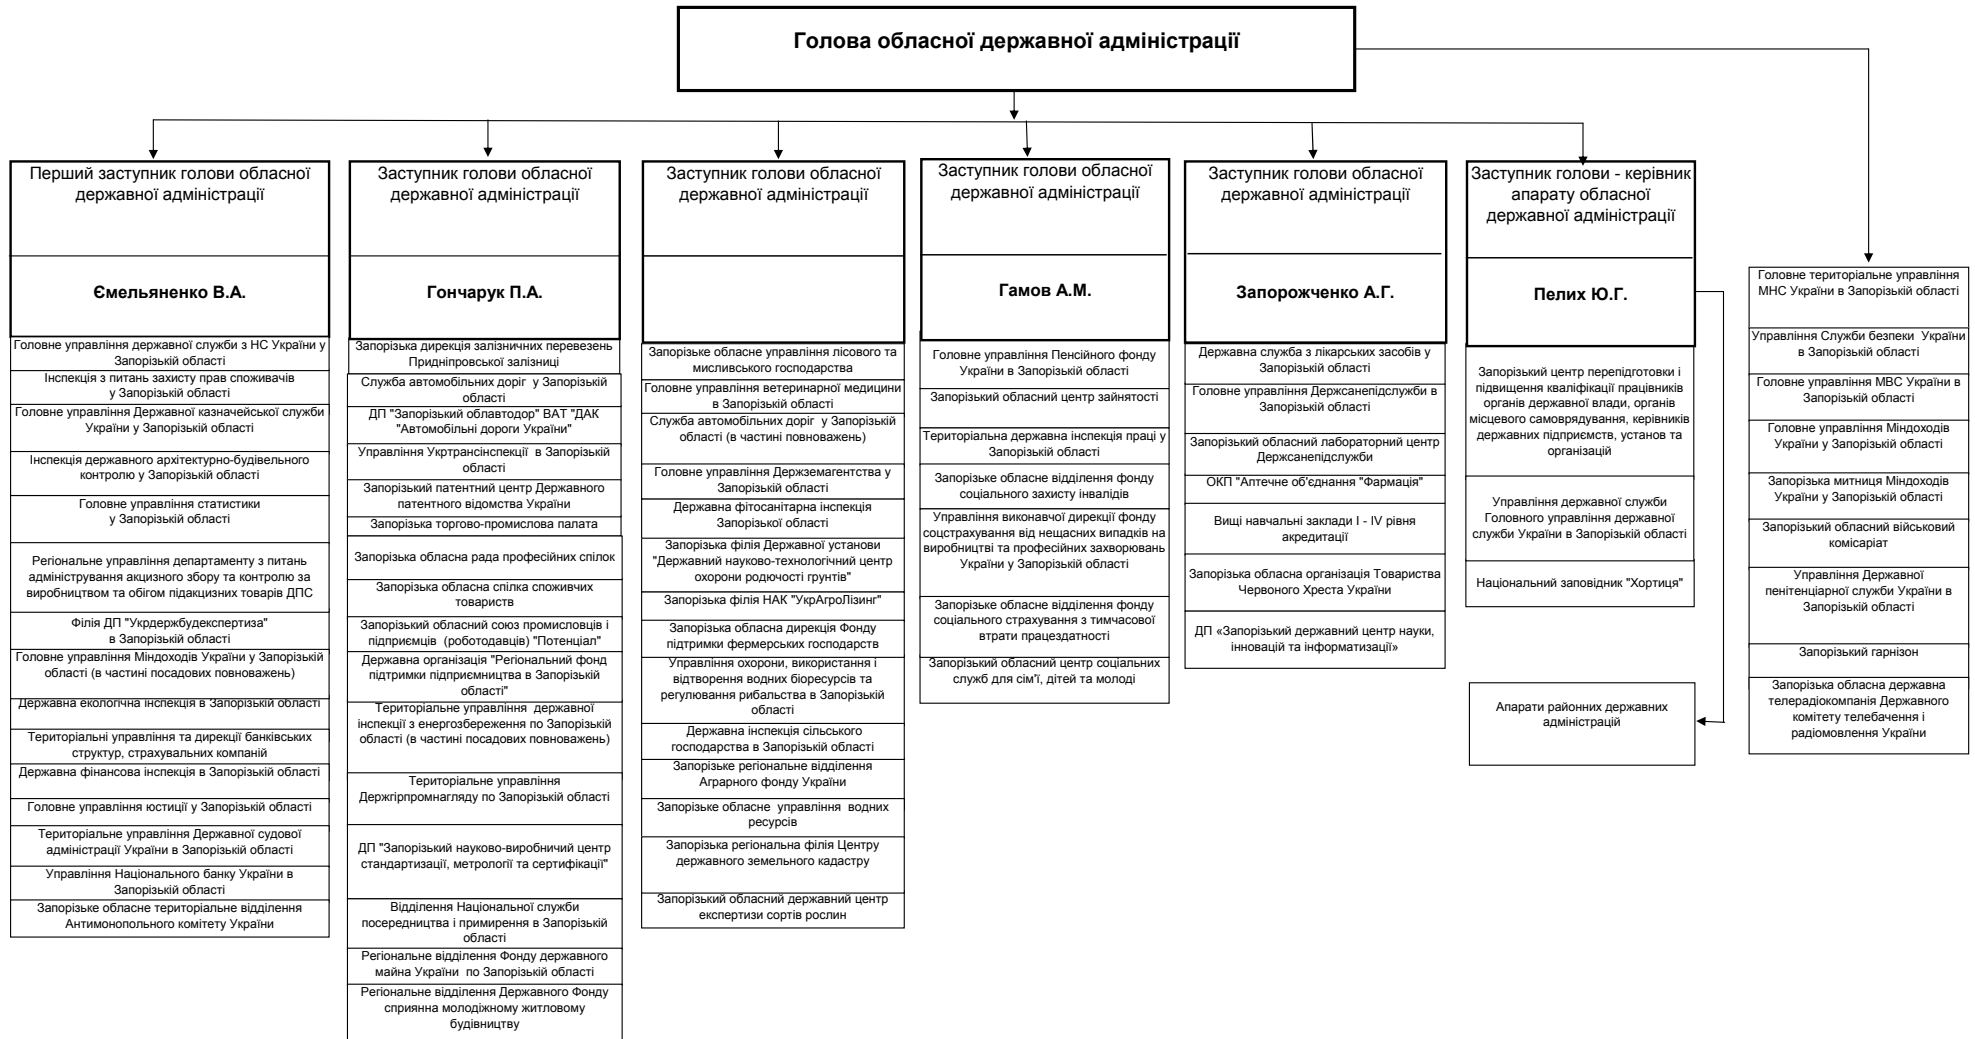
Голова обласної державної адміністрації

Перший заступник голови обласної державної адміністрації

Ємельяненко В.А.

Головне управління державної служби з НС України у Запорізькій області

Інспекція з питань захисту прав споживачів у Запорізькій області

Головне управління Державної казначейської служби України у Запорізькій області

Інспекція державного архітектурно-будівельного контролю у Запорізькій області

Головне управління статистики у Запорізькій області

Регіональне управління департаменту з питань адміністрування акцизного збору та контролю за виробництвом та обігом підакцизних товарів ДПС

Філія ДП "Укрдержбудекспертиза" в Запорізькій області

Головне управління Міндоходів України у Запорізькій області (в частині посадових повноважень)

Державна екологічна інспекція в Запорізькій області

Територіальні управління та дирекції банківських структур, страхувальних компаній

Державна фінансова інспекція в Запорізькій області

Головне управління юстиції у Запорізькій області

Територіальне управління Державної судової адміністрації України в Запорізькій області

Управління Національного банку України в Запорізькій області

Запорізьке обласне територіальне відділення Антимонопольного комітету України

Заступник голови обласної державної адміністрації

Гончарук П.А.

Запорізька дирекція залізничних перевезень Придніпровської залізниці

Служба автомобільних доріг у Запорізькій області

ДП "Запорізький облавтодор" ВАТ "ДАК "Автомобільні дороги України"

Управління Укртрансінспекції в Запорізькій області

Запорізький патентний центр Державного патентного відомства України

Запорізька торгово-промислова палата

Запорізька обласна рада професійних спілок

Запорізька обласна спілка споживчих товариств

Запорізький обласний союз промисловців і підприємців (роботодавців) "Потенціал"

Державна організація "Регіональний фонд підтримки підприємництва в Запорізькій області"

Територіальне управління державної інспекції з енергозбереження по Запорізькій області (в частині посадових повноважень)

Територіальне управління Держгірпромнагляду по Запорізькій області

ДП "Запорізький науково-виробничий центр стандартизації, метрології та сертифікації"

Відділення Національної служби посередництва і примирення в Запорізькій області

Регіональне відділення Фонду державного майна України по Запорізькій області

Регіональне відділення Державного Фонду сприяння молодіжному житловому будівництву

Заступник голови обласної державної адміністрації

Запорізьке обласне управління лісового та мисливського господарства

Головне управління ветеринарної медицини в Запорізькій області

Служба автомобільних доріг у Запорізькій області (в частині повноважень)

Головне управління Держземагентства у Запорізькій області

Державна фітосанітарна інспекція Запорізької області

Запорізька філія Державної установи "Державний науково-технологічний центр охорони родючості грунтів"

Запорізька філія НАК "УкрАгроЛізинг"

Запорізька обласна дирекція Фонду підтримки фермерських господарств

Управління охорони, використання і відтворення водних біоресурсів та регулювання рибальства в Запорізькій області

Державна інспекція сільського господарства в Запорізькій області

Запорізьке регіональне відділення Аграрного фонду України

Запорізьке обласне управління водних ресурсів

Запорізька регіональна філія Центру державного земельного кадастру

Запорізький обласний державний центр експертизи сортів рослин

Заступник голови обласної державної адміністрації

Гамов А.М.

Головне управління Пенсійного фонду України в Запорізькій області

Запорізький обласний центр зайнятості

Територіальна державна інспекція праці у Запорізькій області

Запорізьке обласне відділення фонду соціального захисту інвалідів

Управління виконавчої дирекції фонду соцстрахування від нещасних випадків на виробництві та професійних захворювань України у Запорізькій області

Запорізьке обласне відділення фонду соціального страхування з тимчасової втрати працездатності

Запорізький обласний центр соціальних служб для сім'ї, дітей та молоді

Заступник голови обласної державної адміністрації

Запорожченко А.Г.

Державна служба з лікарських засобів у Запорізькій області

Головне управління Держсанепідслужби в Запорізькій області

Запорізький обласний лабораторний центр Держсанепідслужби

ОКП "Аптечне об'єднання "Фармація"

Вищі навчальні заклади I - IV рівня акредитації

Запорізька обласна організація Товариства Червоного Хреста України

ДП «Запорізький державний центр науки, інновацій та інформатизації»

Заступник голови - керівник апарату обласної державної адміністрації

Пелих Ю.Г.

Запорізький центр перепідготовки і підвищення кваліфікації працівників органів державної влади, органів місцевого самоврядування, керівників державних підприємств, установ та організацій

Управління державної служби Головного управління державної служби України в Запорізькій області

Національний заповідник "Хортиця"

Апарати районних державних адміністрацій

Головне територіальне управління МНС України в Запорізькій області

Управління Служби безпеки України в Запорізькій області

Головне управління МВС України в Запорізькій області

Головне управління Міндоходів України у Запорізькій області

Запорізька митниця Міндоходів України у Запорізькій області

Запорізький обласний військовий комісаріат

Управління Державної пенітенціарної служби України в Запорізькій області

Запорізький гарнізон

Запорізька обласна державна телерадіокомпанія Державного комітету телебачення і радіомовлення України